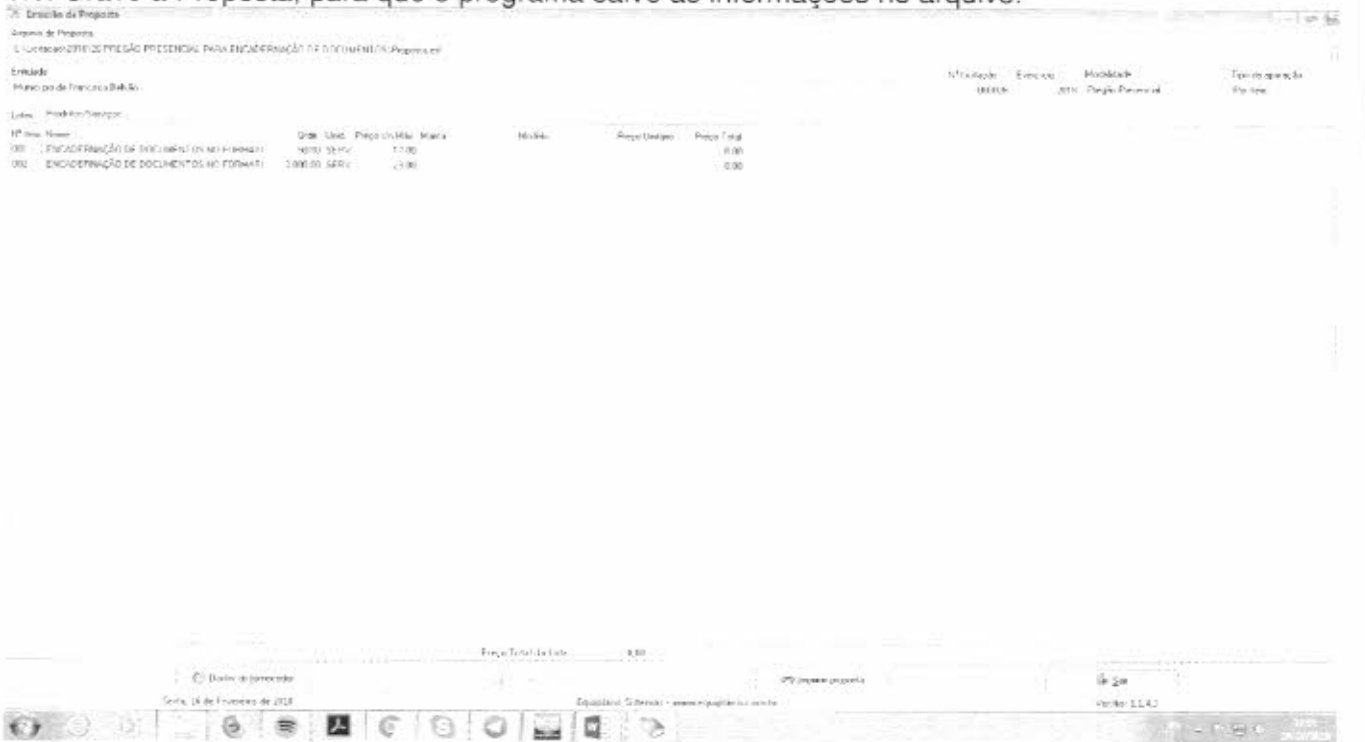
Grave a Proposta, para que o programa salve as informações no arquivo.

Emissão da Proposta

Arquivo de Proposta
C:\Licitacao\2018\20 PREGÃO PRESENCIAL PARA ENCADERNAÇÃO DE DOCUMENTOS\Proposta.esl

Entidade
Município de Francisco Beltrão

Nº Licitação | Exercício | Modalidade | Tipo de apuração
000026 | 2018 | Pregão Presencial | Por Item

Lotes | Produtos/Serviços

| Nº Item | Nome | Qtde. | Unid. | Preço Un.Máx. | Marca | Modelo | Preço Unitário | Preço Total |
|---|---|---|---|---|---|---|---|---|
| 001 | ENCADERNAÇÃO DE DOCUMENTOS NO FORMATO | 5000 | SERV | 17,00 | | | | 0,00 |
| 002 | ENCADERNAÇÃO DE DOCUMENTOS NO FORMATO | 1.000,00 | SERV | 23,00 | | | | 0,00 |

Preço Total do Lote 0,00

Dados do fornecedor

Imprimir proposta

Sair

Sexta, 16 de Fevereiro de 2018

Equiplano Sistemas - www.equiplano.com.br

Versão: 1.1.4.3